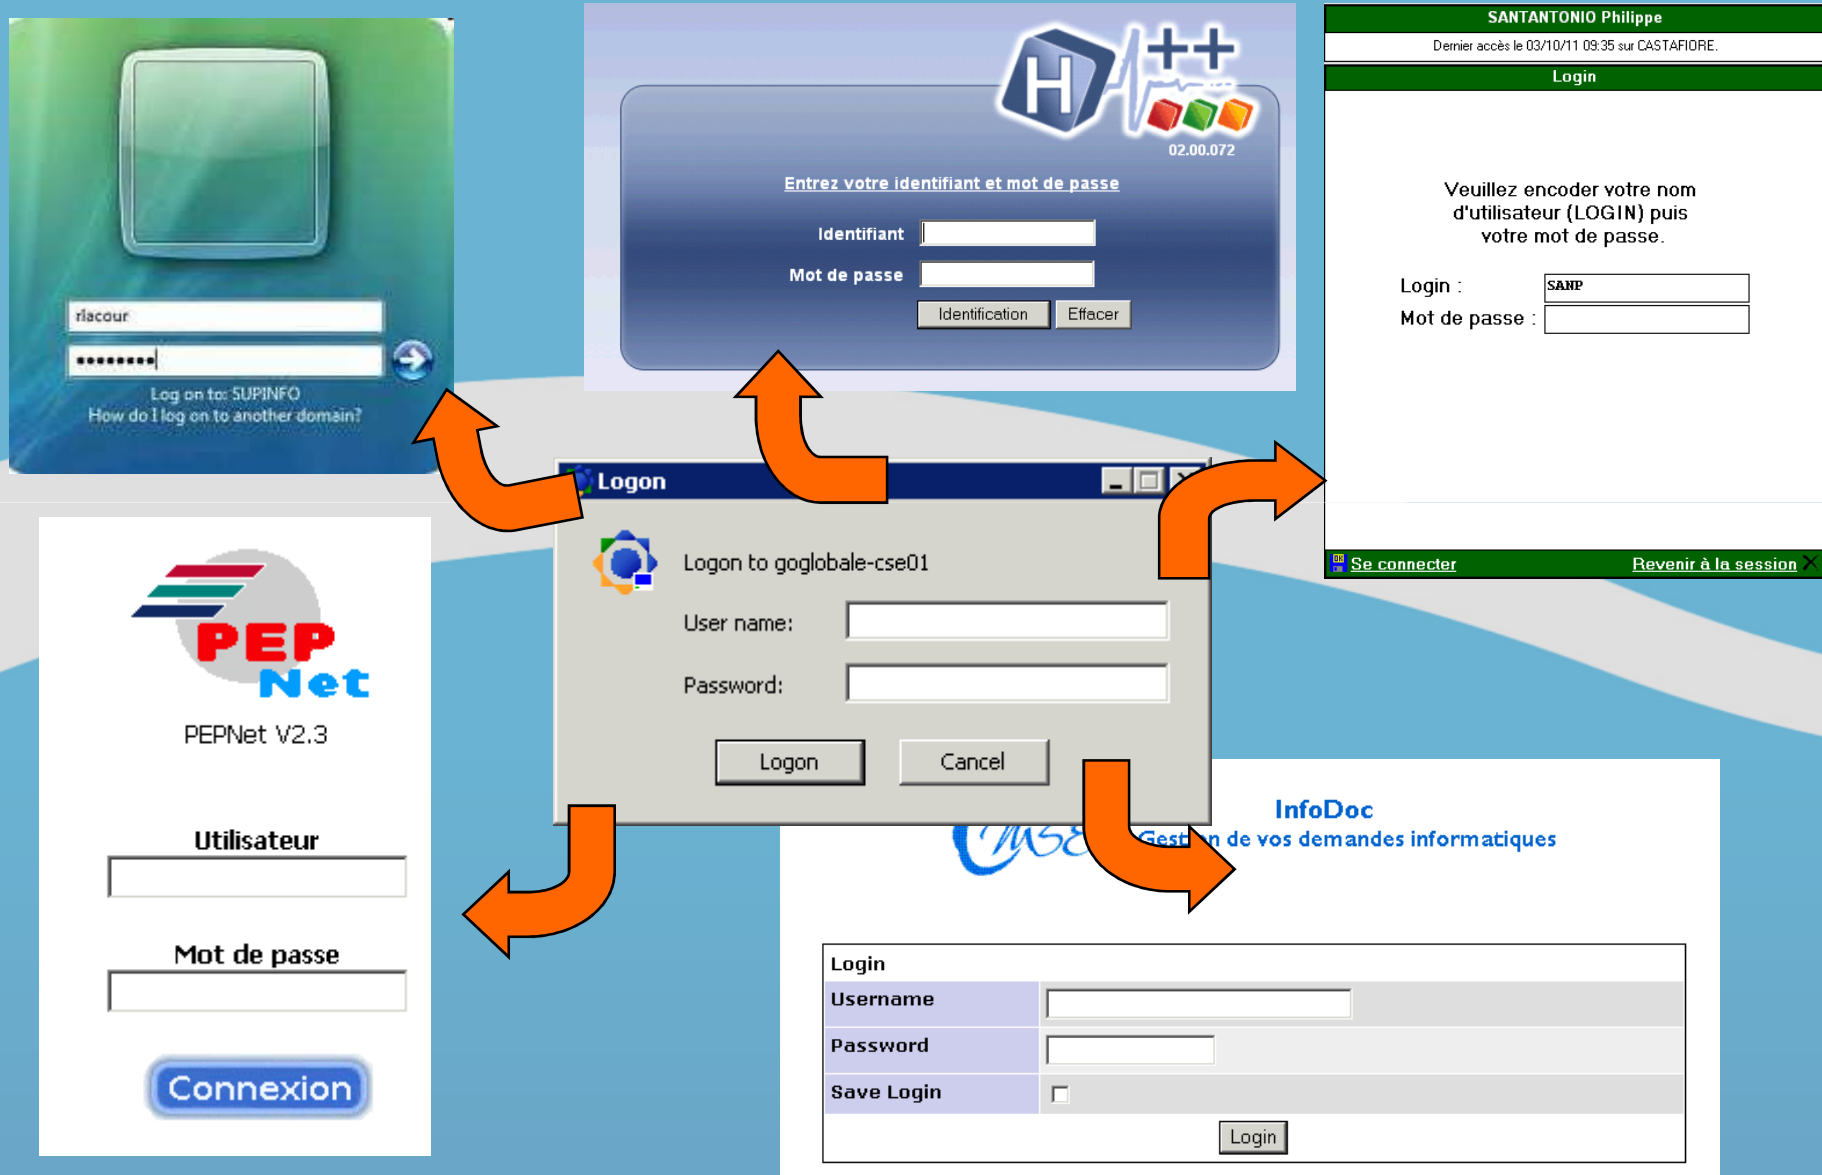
rlacour

••••••••

Log on to: SUPINFO
How do I log on to another domain?

H++

02.00.072

Entrez votre identifiant et mot de passe

Identifiant

Mot de passe

Identification Effacer

SANTANTONIO Philippe

Dernier accès le 03/10/11 09:35 sur CASTAFIORE.

Login

Veuillez encoder votre nom d'utilisateur (LOGIN) puis votre mot de passe.

Login : SANP

Mot de passe :

Se connecter Revenir à la session

Logon

Logon to goglobale-cse01

User name:

Password:

Logon Cancel

PEP Net

PEPNet V2.3

Utilisateur

Mot de passe

Connexion

InfoDoc

Gest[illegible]n de vos demandes informatiques

| Login | |
|---|---|
| Username | |
| Password | |
| Save Login | |

Login